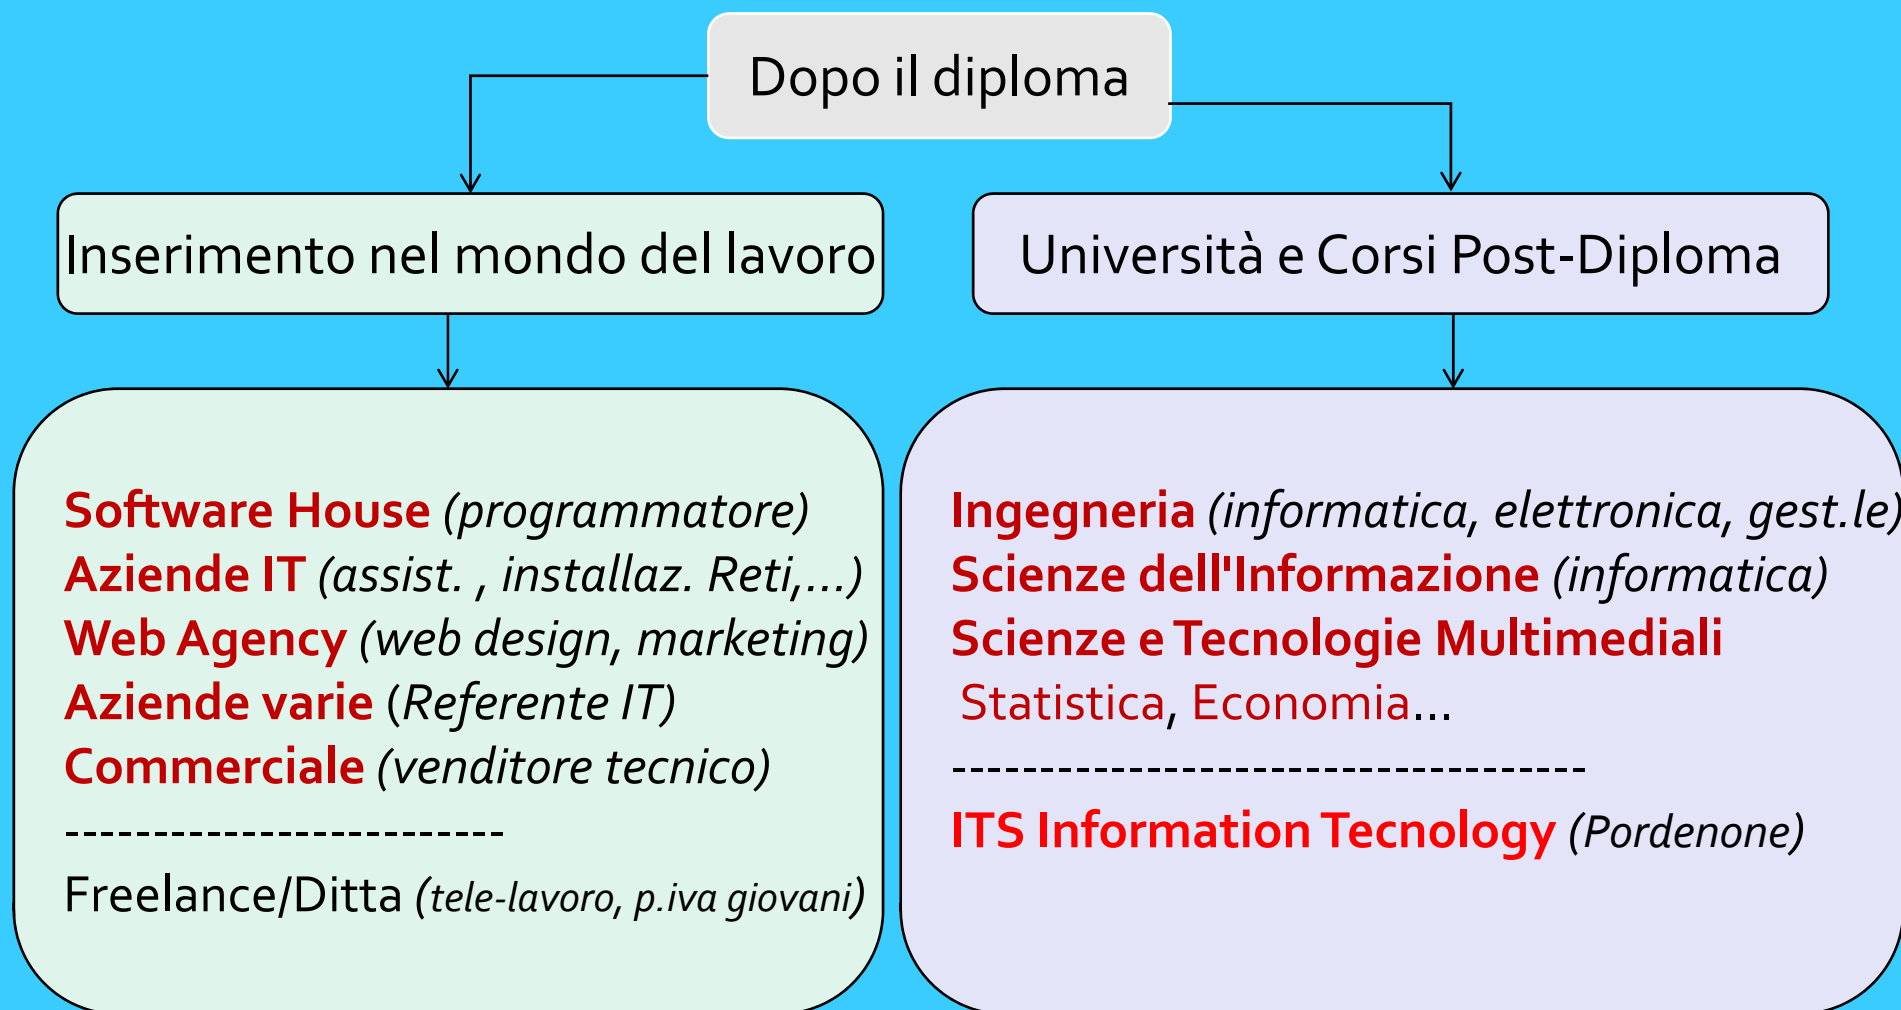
Dopo il diploma

Inserimento nel mondo del lavoro

Università e Corsi Post-Diploma

Software House (programmatore)
Aziende IT (assist. , installaz. Reti,…)
Web Agency (web design, marketing)
Aziende varie (Referente IT)
Commerciale (venditore tecnico)
-------------------------
Freelance/Ditta (tele-lavoro, p.iva giovani)

Ingegneria (informatica, elettronica, gest.le)
Scienze dell'Informazione (informatica)
Scienze e Tecnologie Multimediali
Statistica, Economia…
------------------------------------
ITS Information Tecnology (Pordenone)